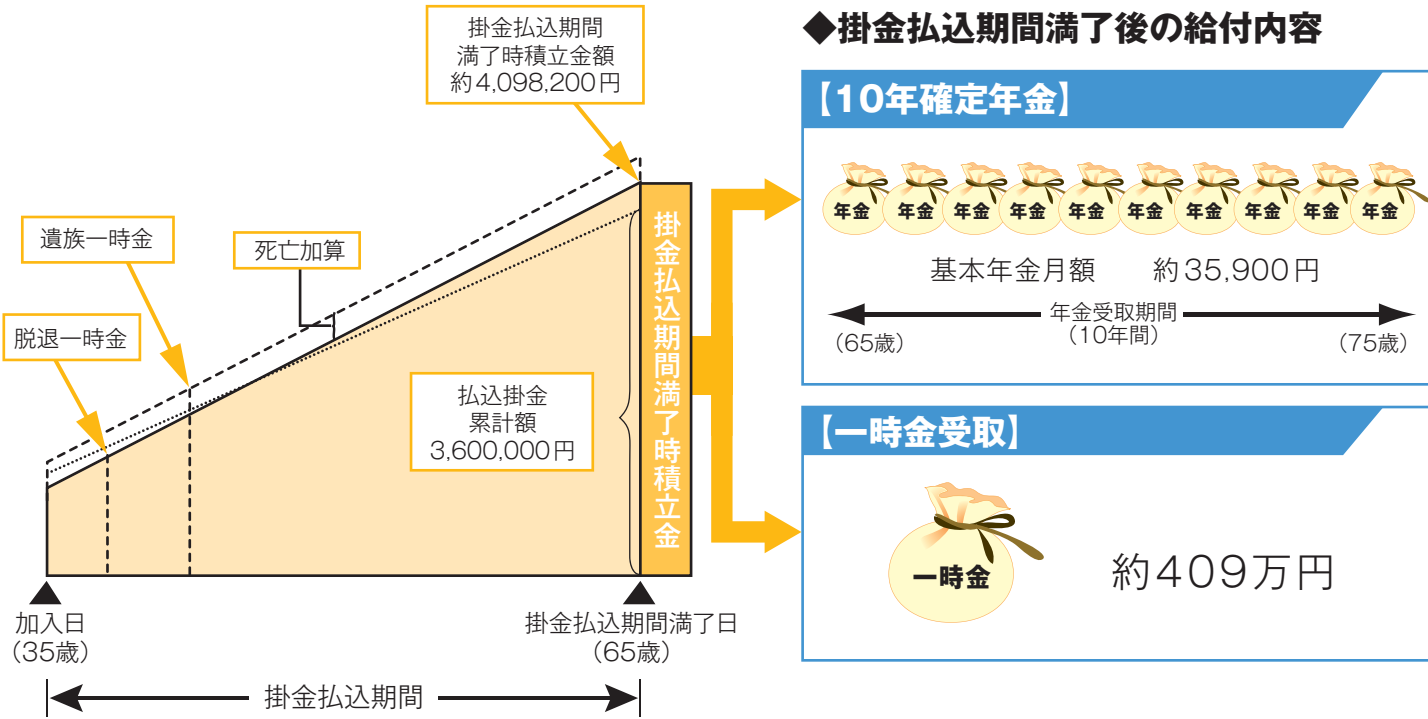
掛金払込期間満了時積立金額
約4,098,200円

遺族一時金

死亡加算

脱退一時金

払込掛金
累計額
3,600,000円

掛金払込期間満了時積立金

加入日
(35歳)

掛金払込期間満了日
(65歳)

掛金払込期間

◆掛金払込期間満了後の給付内容

【10年確定年金】

年金 年金 年金 年金 年金 年金 年金 年金 年金 年金

基本年金月額　約35,900円

年金受取期間
(10年間)

(65歳)

(75歳)

【一時金受取】

一時金

約409万円